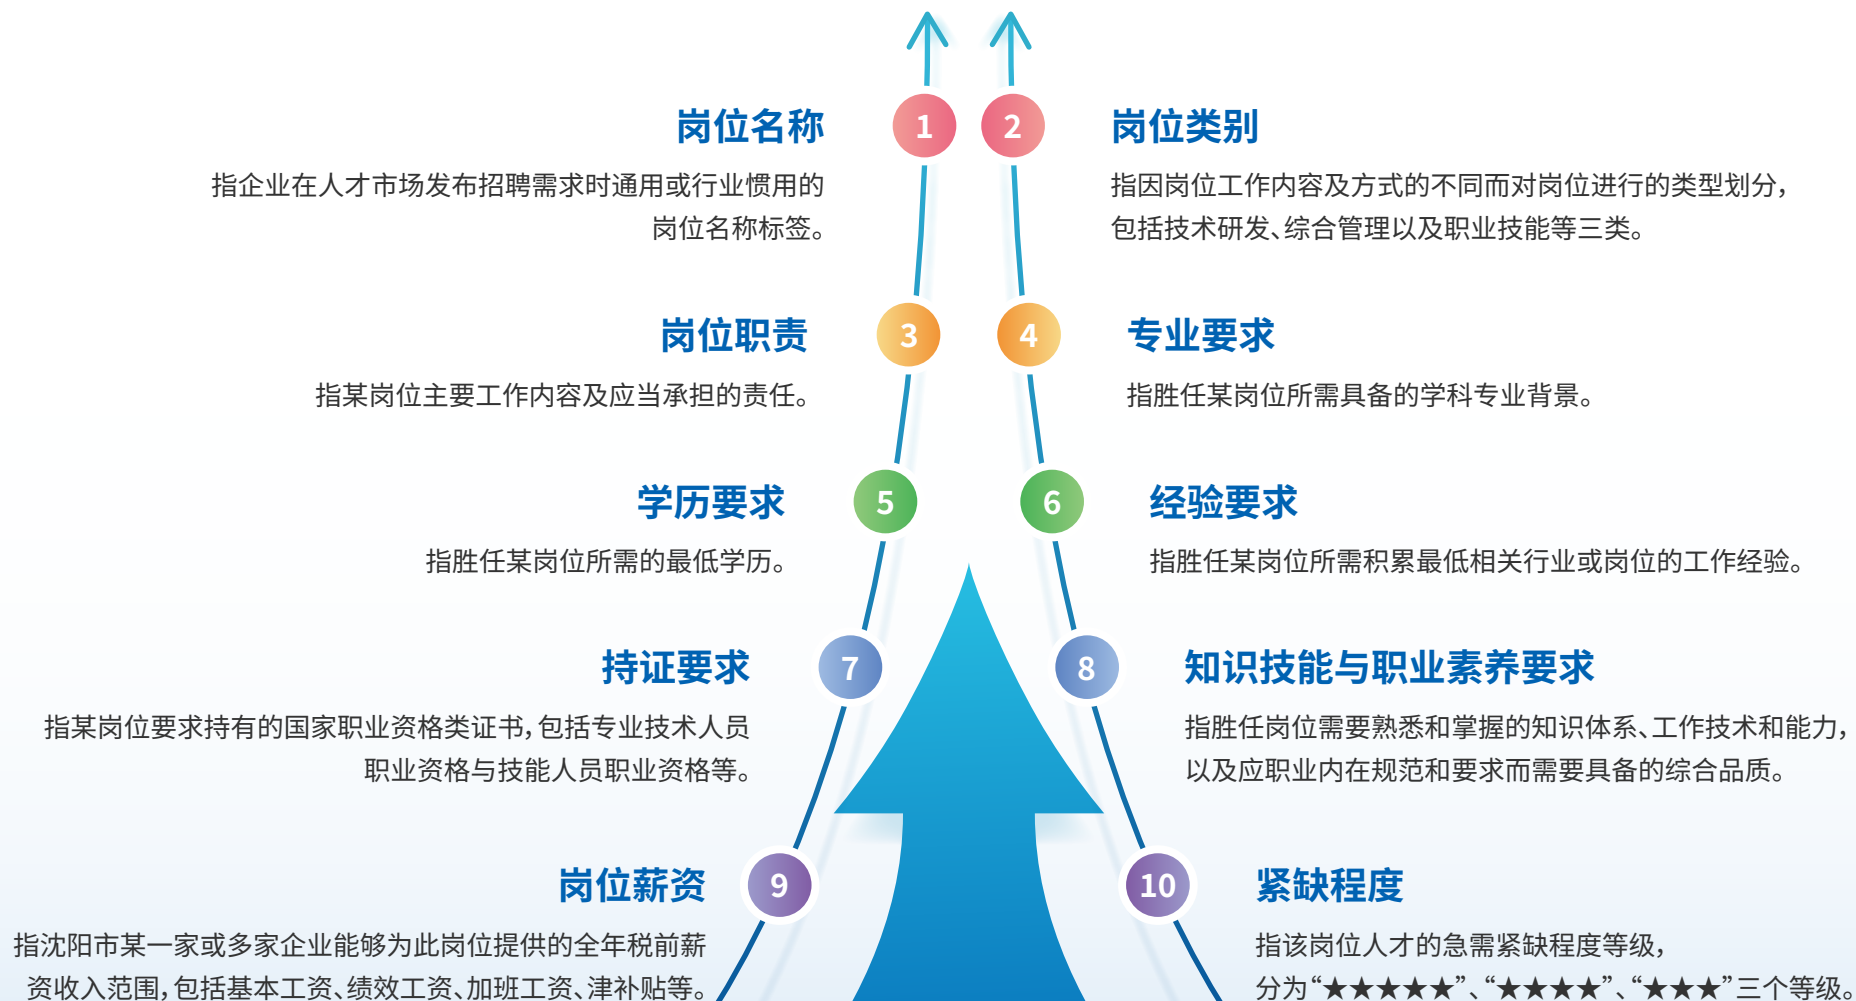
岗位名称
指企业在人才市场发布招聘需求时通用或行业惯用的岗位名称标签。

1

2

岗位类别
指因岗位工作内容及方式的不同而对岗位进行的类型划分，包括技术研发、综合管理以及职业技能等三类。

岗位职责
指某岗位主要工作内容及应当承担的责任。

3

4

专业要求
指胜任某岗位所需具备的学科专业背景。

学历要求
指胜任某岗位所需的最低学历。

5

6

经验要求
指胜任某岗位所需积累最低相关行业或岗位的工作经验。

持证要求
指某岗位要求持有的国家职业资格类证书，包括专业技术人员职业资格与技能人员职业资格等。

7

8

知识技能与职业素养要求
指胜任岗位需要熟悉和掌握的知识体系、工作技术和能力，以及应职业内在规范和要求而需要具备的综合品质。

岗位薪资
指沈阳市某一家或多家企业能够为此岗位提供的全年税前薪资收入范围，包括基本工资、绩效工资、加班工资、津补贴等。

9

10

紧缺程度
指该岗位人才的急需紧缺程度等级，分为“★★★★★”、“★★★★”、“★★★”三个等级。